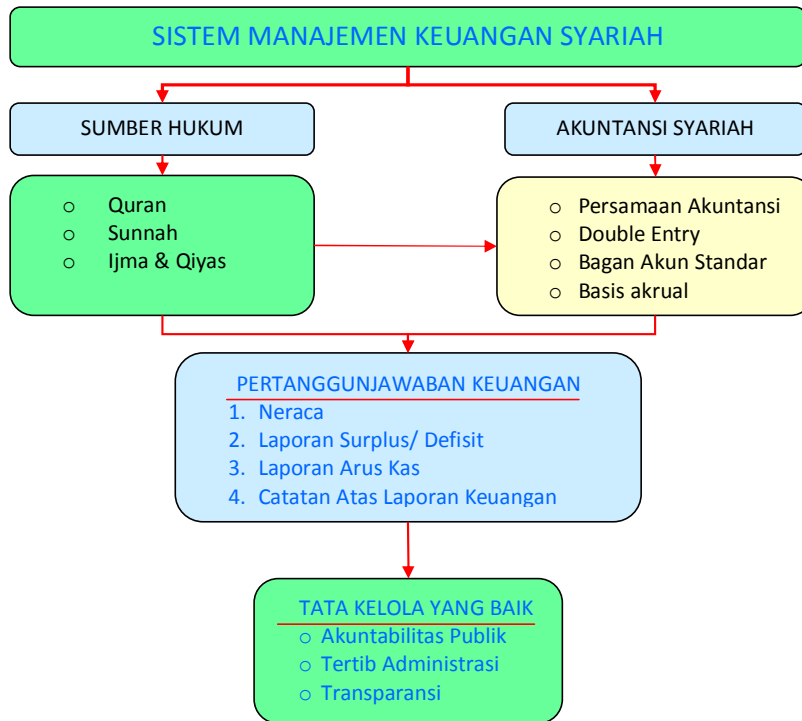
SISTEM MANAJEMEN KEUANGAN SYARIAH

SUMBER HUKUM

AKUNTANSI SYARIAH

- Quran
- Sunnah
- Ijma & Qiyas

- Persamaan Akuntansi
- Double Entry
- Bagan Akun Standar
- Basis akrual

PERTANGGUNJAWABAN KEUANGAN
1. Neraca
2. Laporan Surplus/ Defisit
3. Laporan Arus Kas
4. Catatan Atas Laporan Keuangan

TATA KELOLA YANG BAIK
- Akuntabilitas Publik
- Tertib Administrasi
- Transparansi